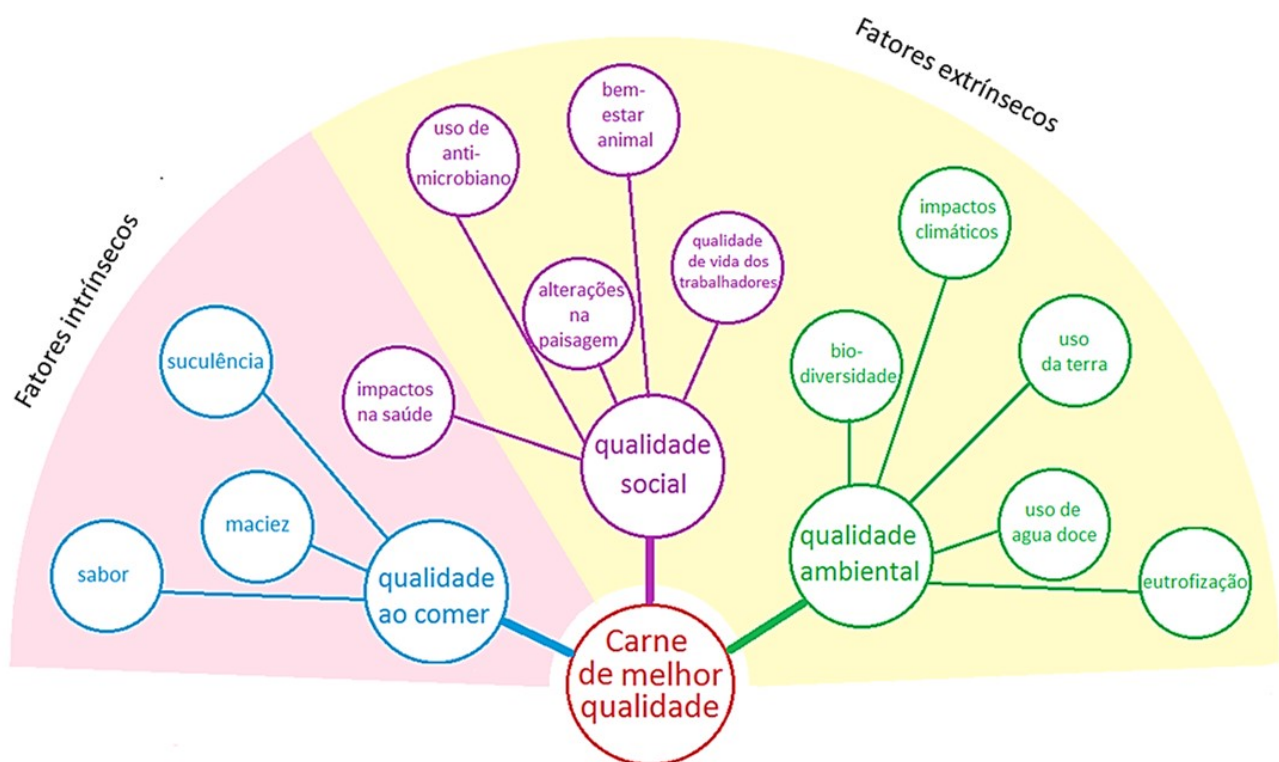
Fatores extrínsecos

Fatores intrínsecos

uso de anti-microbiano

bem-estar animal

qualidade de vida dos trabalhadores

alterações na paisagem

impactos na saúde

qualidade social

impactos climáticos

bio-diversidade

uso da terra

uso de agua doce

qualidade ambiental

eutrofização

suculência

maciez

sabor

qualidade ao comer

Carne de melhor qualidade